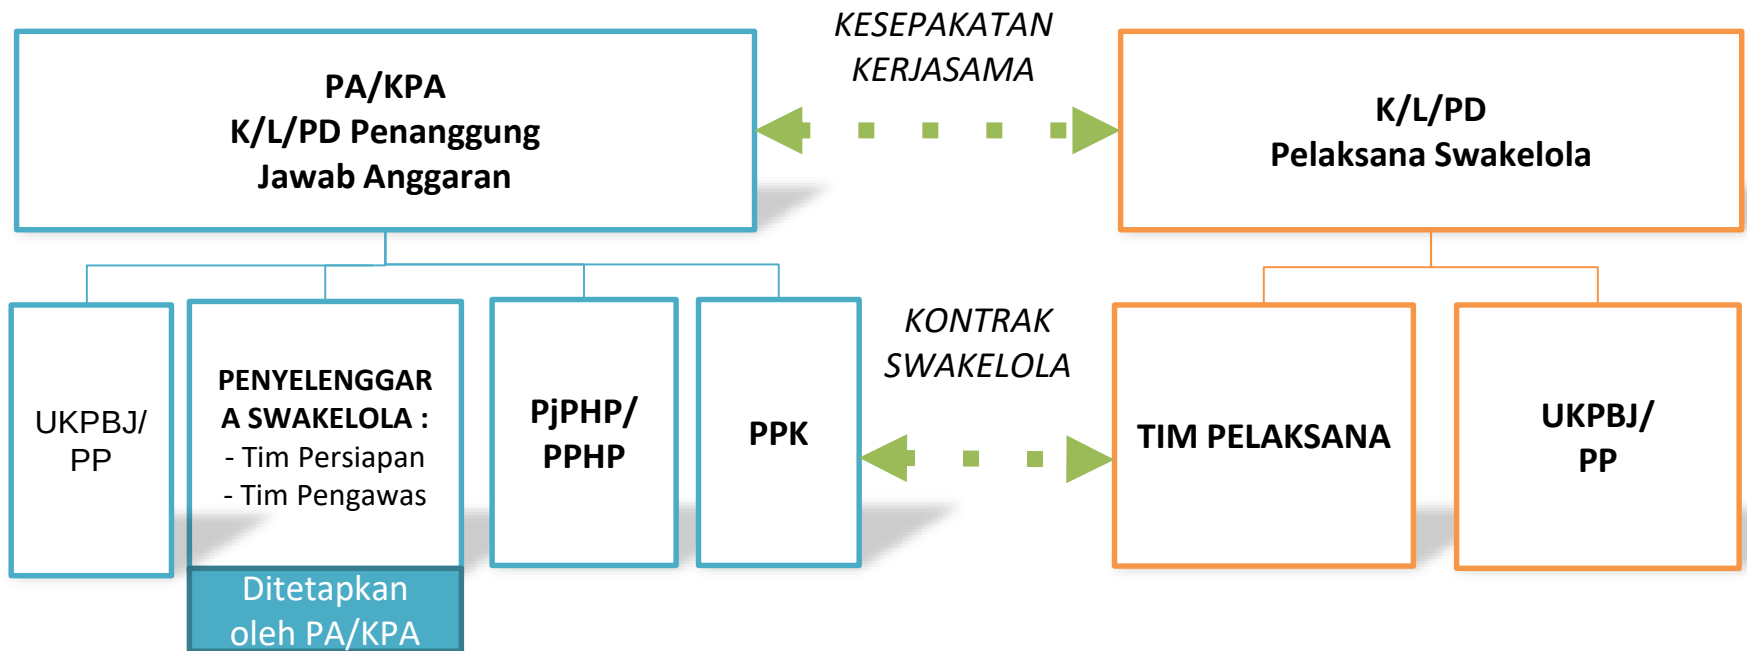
PA/KPA
K/L/PD Penanggung Jawab Anggaran

KESEPAKATAN KERJASAMA

K/L/PD
Pelaksana Swakelola

UKPBJ/ PP

PENYELENGGARA SWAKELOLA :
- Tim Persiapan
- Tim Pengawas

Ditetapkan oleh PA/KPA

PjPHP/ PPHP

PPK

KONTRAK SWAKELOLA

TIM PELAKSANA

UKPBJ/ PP